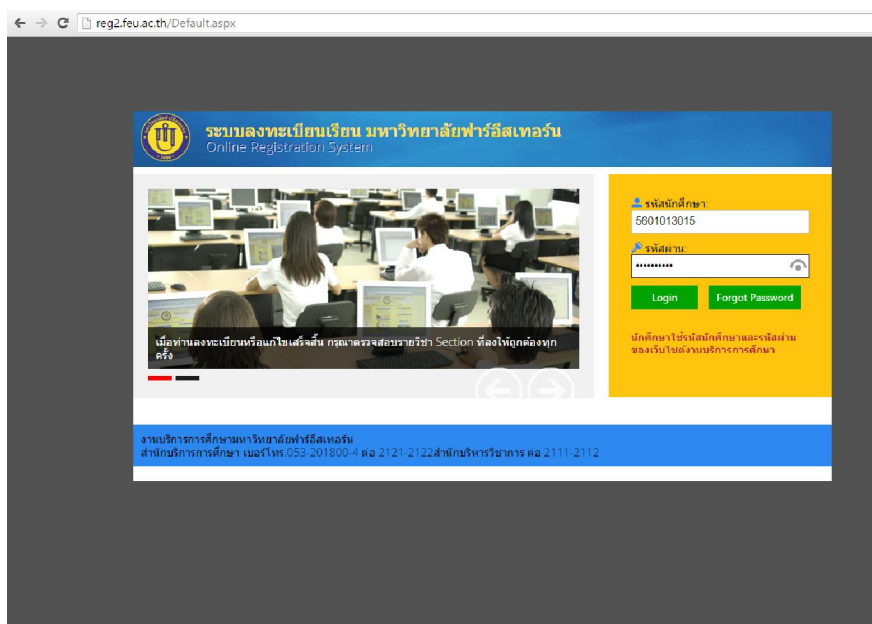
reg2.feu.ac.th/Default.aspx

ระบบลงทะเบียนเรียน มหาวิทยาลัยฟาร์อีสเทอร์น
Online Registration System

เมื่อท่านลงทะเบียนหรือแก้ไขเสร็จสิ้น กรุณาตรวจสอบรายวิชา Section ที่ลงให้ถูกต้องทุกครั้ง

รหัสนักศึกษา:
5601013015
รหัสผ่าน:
••••••••••
Login
Forgot Password

นักศึกษาใช้รหัสนักศึกษาและรหัสผ่านของเว็บไซต์งานบริการการศึกษา

งานบริการการศึกษามหาวิทยาลัยฟาร์อีสเทอร์น
สำนักบริการการศึกษา เบอร์โทร.053-201800-4 ต่อ 2121-2122สำนักบริหารวิชาการ ต่อ 2111-2112